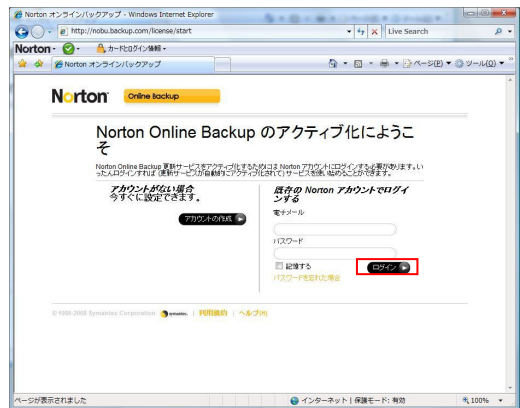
Norton オンラインバックアップ - Windows Internet Explorer

http://nobu.backup.com/license/start

Live Search

Norton · カード&ログイン情報

Norton オンラインバックアップ

ページ(P) ツール(O)

Norton Online Backup

Norton Online Backup のアクティブ化にようこそ

Norton Online Backup 更新サービスをアクティブ化するためには Norton アカウントにログインする必要があります。いったんログインすれば (更新サービスが自動的にアクティブ化されて) サービスを使い始めることができます。

アカウントがない場合
今すぐに設定できます。

アカウントの作成

既存の Norton アカウントでログインする

電子メール

パスワード

記憶する

ログイン

パスワードを忘れた場合

© 1995-2008 Symantec Corporation symantec. | 利用規約 | ヘルプ(H)

ページが表示されました

インターネット | 保護モード: 有効

100%